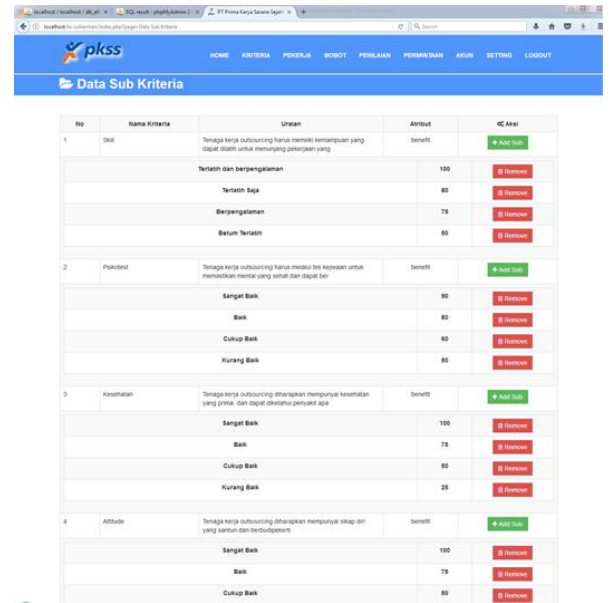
localhost / localhost / db_pl | SQL result - phpMyAdmin 2 | PT Prima Karya Sarana Sejati | +

localhost/w-sulaeman/index.php?page=Data Sub Kriteria

pkss

HOME KRITERIA PEKERJA BOBOT PENILAIAN PERMINTAAN AKUN SETTING LOGOUT

Data Sub Kriteria

| No | Nama Kriteria | Uraian | Atribut | Aksi |
|---|---|---|---|---|
| 1 | Skill | Tenaga kerja outsourcing harus memiliki kemampuan yang dapat dilatih untuk menunjang pekerjaan yang | benefit | + Add Sub |

| | | |
|---|---|---|
| Terlatih dan berpengalaman | 100 | Remove |
| Terlatih Saja | 80 | Remove |
| Berpengalaman | 75 | Remove |
| Belum Terlatih | 60 | Remove |

| No | Nama Kriteria | Uraian | Atribut | Aksi |
|---|---|---|---|---|
| 2 | Psikotest | Tenaga kerja outsourcing harus melalui tes kejiwaan untuk memastikan mental yang sehat dan dapat ber | benefit | + Add Sub |

| | | |
|---|---|---|
| Sangat Baik | 90 | Remove |
| Baik | 80 | Remove |
| Cukup Baik | 60 | Remove |
| Kurang Baik | 50 | Remove |

| No | Nama Kriteria | Uraian | Atribut | Aksi |
|---|---|---|---|---|
| 3 | Kesehatan | Tenaga kerja outsourcing diharapkan mempunyai kesehatan yang prima, dan dapat diketahui penyakit apa | benefit | + Add Sub |

| | | |
|---|---|---|
| Sangat Baik | 100 | Remove |
| Baik | 75 | Remove |
| Cukup Baik | 50 | Remove |
| Kurang Baik | 25 | Remove |

| No | Nama Kriteria | Uraian | Atribut | Aksi |
|---|---|---|---|---|
| 4 | Attitude | Tenaga kerja outsourcing diharapkan mempunyai sikap diri yang santun dan berbudipekerti | benefit | + Add Sub |

| | | |
|---|---|---|
| Sangat Baik | 100 | Remove |
| Baik | 75 | Remove |
| Cukup Baik | 50 | Remove |